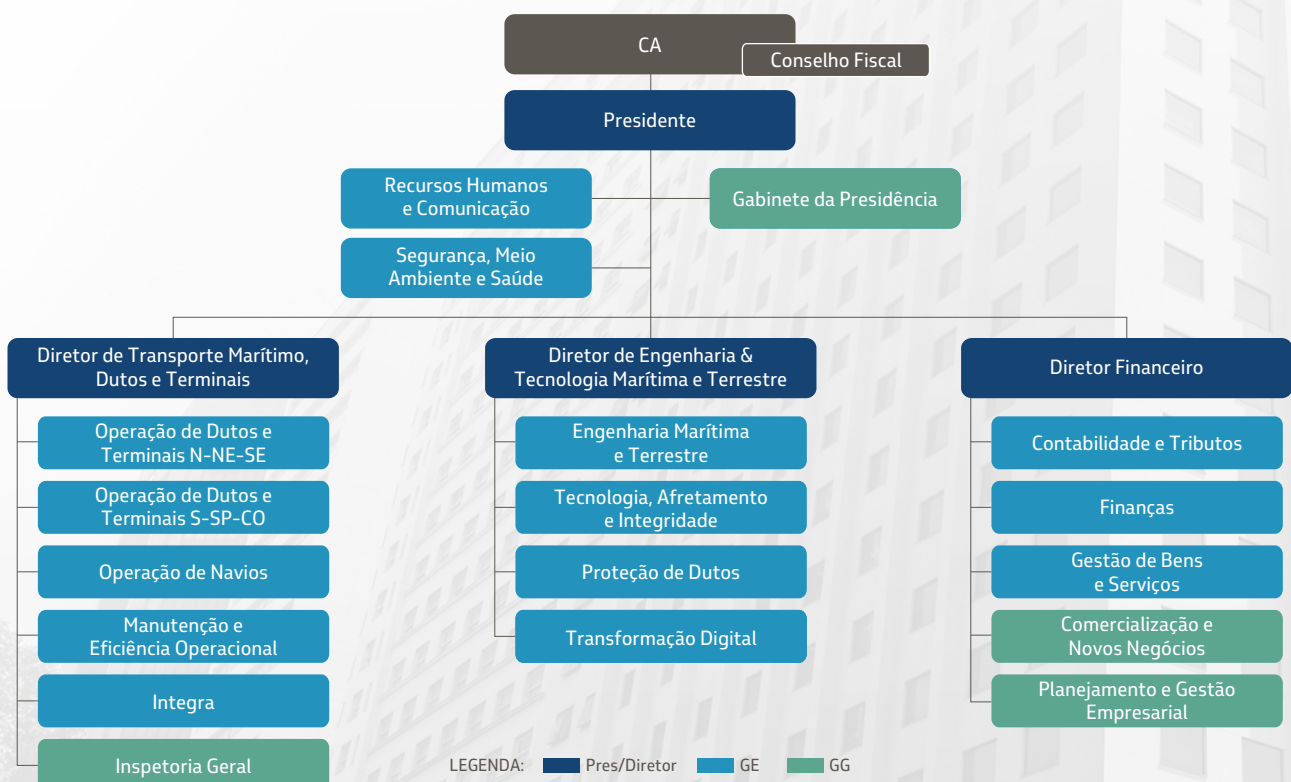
CA

Conselho Fiscal

Presidente

Recursos Humanos e Comunicação

Gabinete da Presidência

Segurança, Meio Ambiente e Saúde

Diretor de Transporte Marítimo, Dutos e Terminais

Operação de Dutos e Terminais N-NE-SE

Operação de Dutos e Terminais S-SP-CO

Operação de Navios

Manutenção e Eficiência Operacional

Integra

Inspetoria Geral

Diretor de Engenharia & Tecnologia Marítima e Terrestre

Engenharia Marítima e Terrestre

Tecnologia, Afretamento e Integridade

Proteção de Dutos

Transformação Digital

Diretor Financeiro

Contabilidade e Tributos

Finanças

Gestão de Bens e Serviços

Comercialização e Novos Negócios

Planejamento e Gestão Empresarial

LEGENDA: Pres/Diretor GE GG